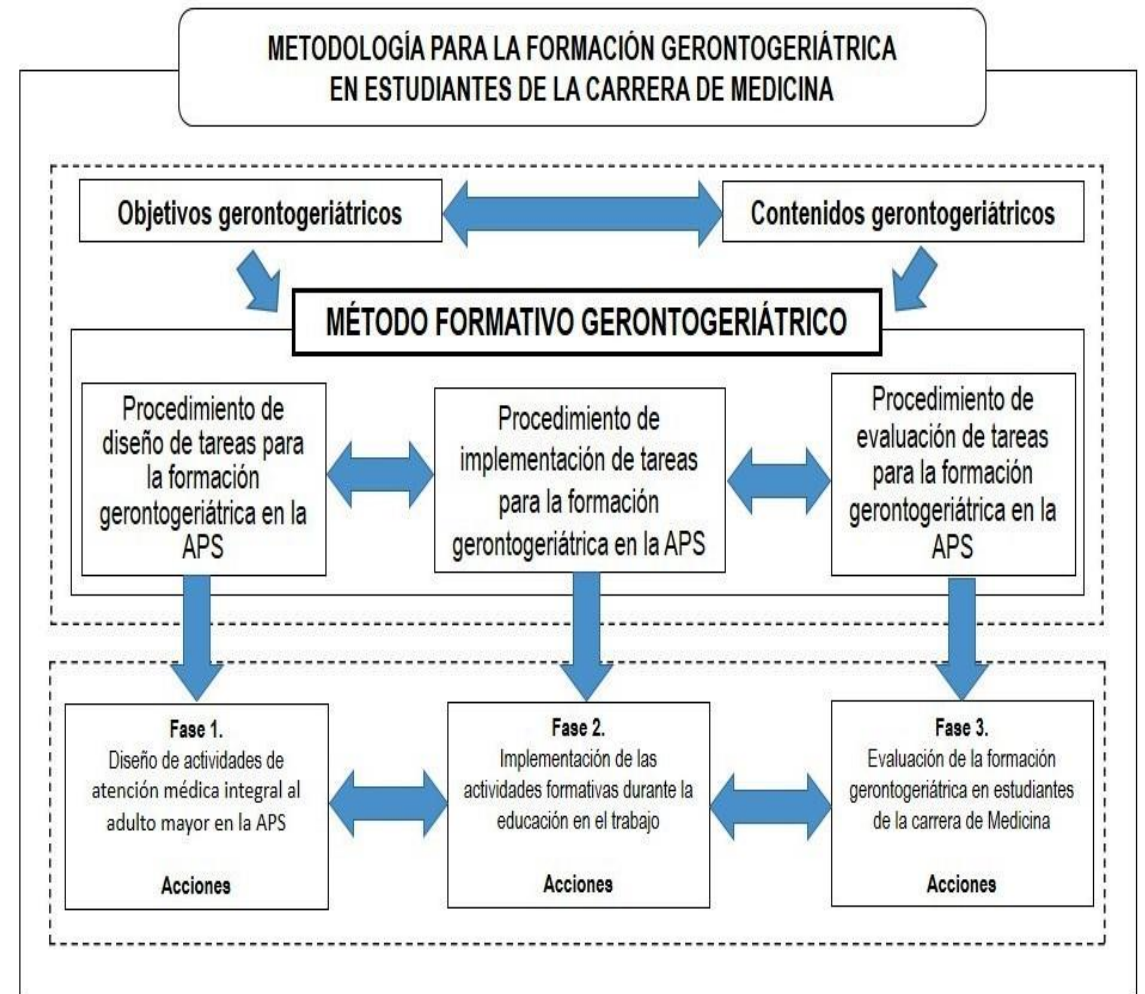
METODOLOGÍA PARA LA FORMACIÓN GERONTOGERIÁTRICA EN ESTUDIANTES DE LA CARRERA DE MEDICINA

Objetivos gerontogeriátricos

Contenidos gerontogeriátricos

MÉTODO FORMATIVO GERONTOGERIÁTRICO

Procedimiento de diseño de tareas para la formación gerontogeriátrica en la APS

Procedimiento de implementación de tareas para la formación gerontogeriátrica en la APS

Procedimiento de evaluación de tareas para la formación gerontogeriátrica en la APS

Fase 1.
Diseño de actividades de atención médica integral al adulto mayor en la APS
Acciones

Fase 2.
Implementación de las actividades formativas durante la educación en el trabajo
Acciones

Fase 3.
Evaluación de la formación gerontogeriátrica en estudiantes de la carrera de Medicina
Acciones